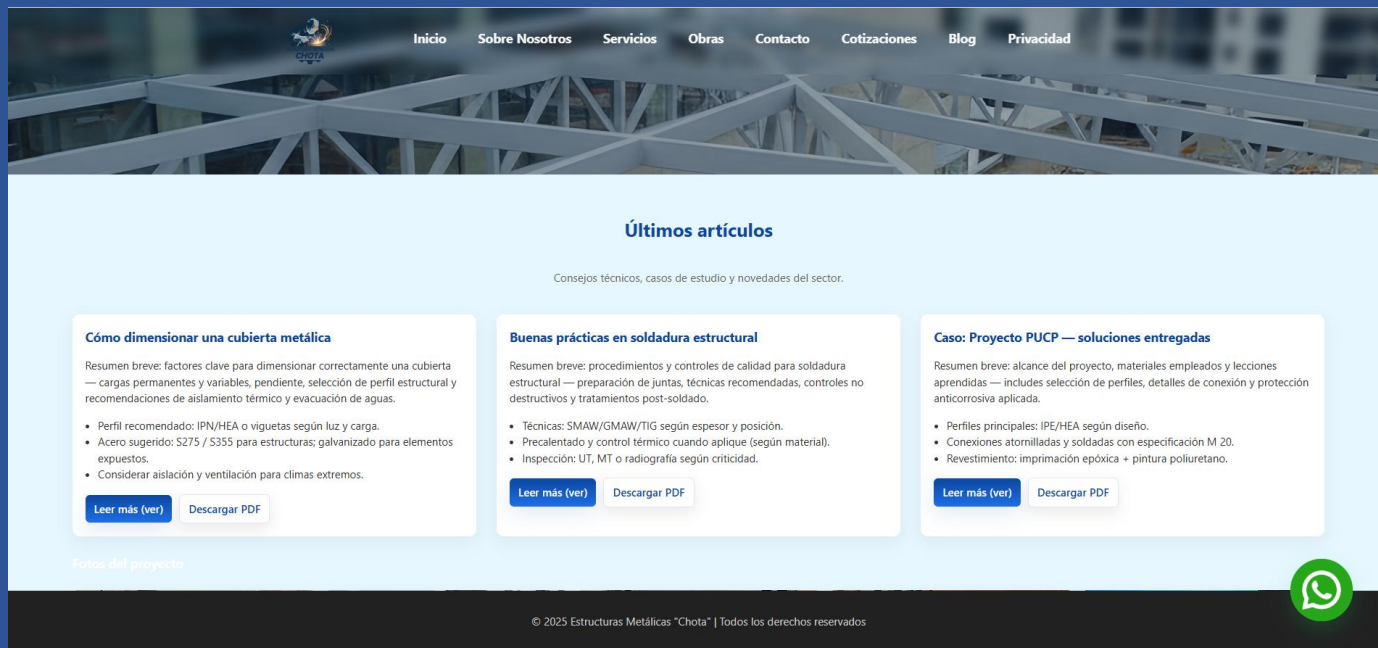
CHOTA

Inicio Sobre Nosotros Servicios Obras Contacto Cotizaciones Blog Privacidad

Últimos artículos

Consejos técnicos, casos de estudio y novedades del sector.

Cómo dimensionar una cubierta metálica

Resumen breve: factores clave para dimensionar correctamente una cubierta — cargas permanentes y variables, pendiente, selección de perfil estructural y recomendaciones de aislamiento térmico y evacuación de aguas.

- Perfil recomendado: IPN/HEA o viguetas según luz y carga.
- Acero sugerido: S275 / S355 para estructuras; galvanizado para elementos expuestos.
- Considerar aislación y ventilación para climas extremos.

Leer más (ver) Descargar PDF

Buenas prácticas en soldadura estructural

Resumen breve: procedimientos y controles de calidad para soldadura estructural — preparación de juntas, técnicas recomendadas, controles no destructivos y tratamientos post-soldado.

- Técnicas: SMAW/GMAW/TIG según espesor y posición.
- Precalentado y control térmico cuando aplique (según material).
- Inspección: UT, MT o radiografía según criticidad.

Leer más (ver) Descargar PDF

Caso: Proyecto PUCP — soluciones entregadas

Resumen breve: alcance del proyecto, materiales empleados y lecciones aprendidas — includes selección de perfiles, detalles de conexión y protección anticorrosiva aplicada.

- Perfiles principales: IPE/HEA según diseño.
- Conexiones atornilladas y soldadas con especificación M 20.
- Revestimiento: imprimación epóxica + pintura poliuretano.

Leer más (ver) Descargar PDF

Fotos del proyecto

© 2025 Estructuras Metálicas "Chota" | Todos los derechos reservados